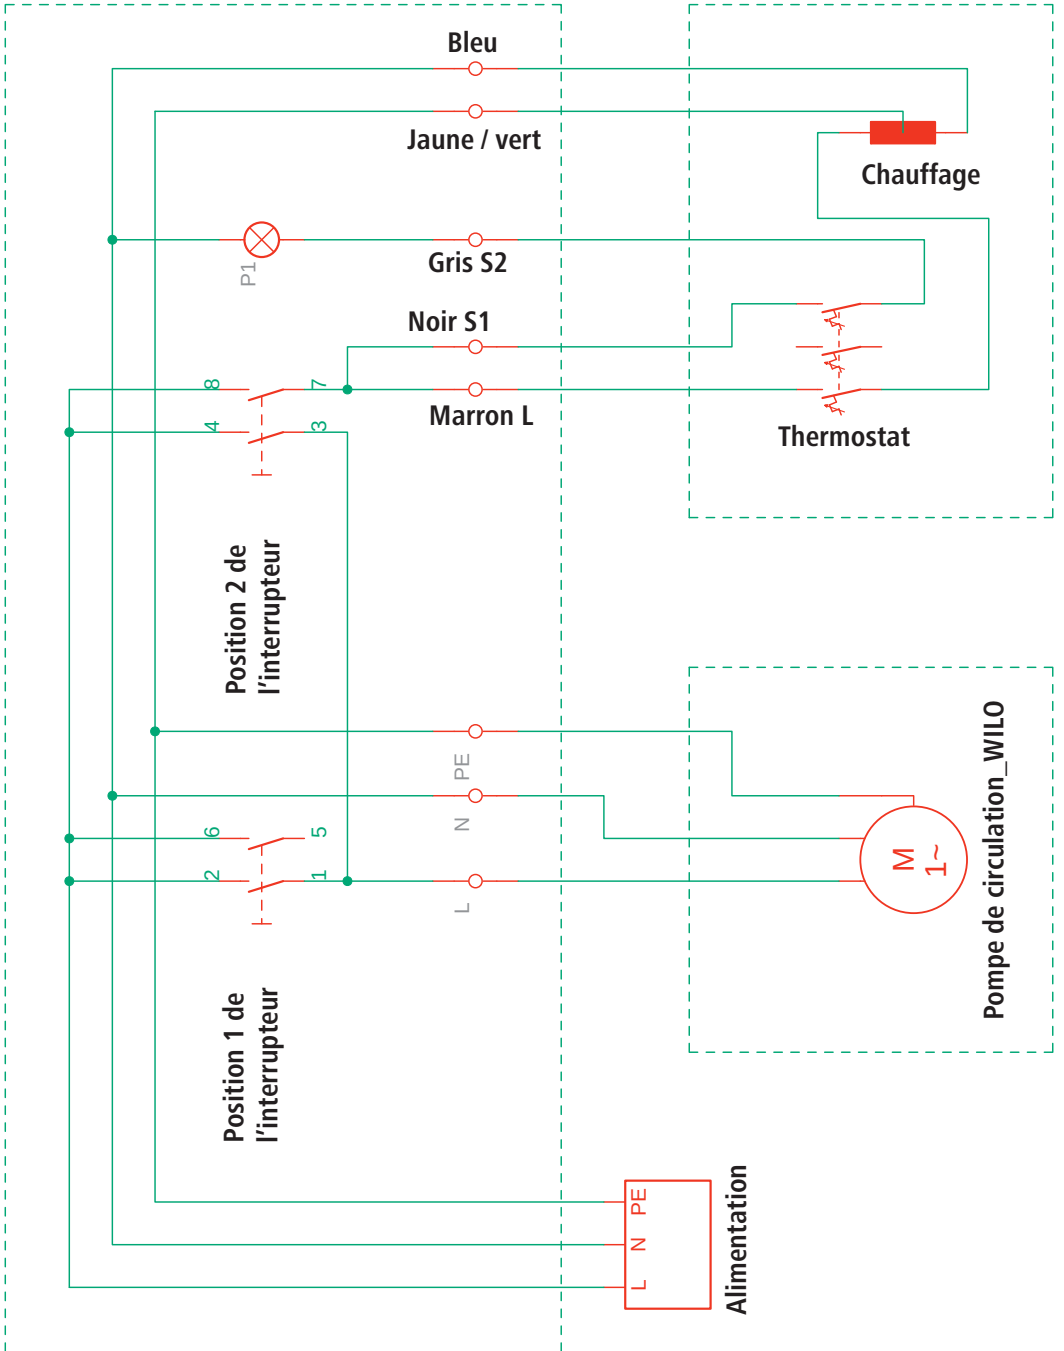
Bleu

Jaune / vert

Chauffage

P1

Gris S2

Noir S1

8

7

Marron L

4

3

Thermostat

Position 2 de l'interrupteur

PE

N

6

5

2

1

L

M 1~

Pompe de circulation_WILO

Position 1 de l'interrupteur

PE

N

L

Alimentation